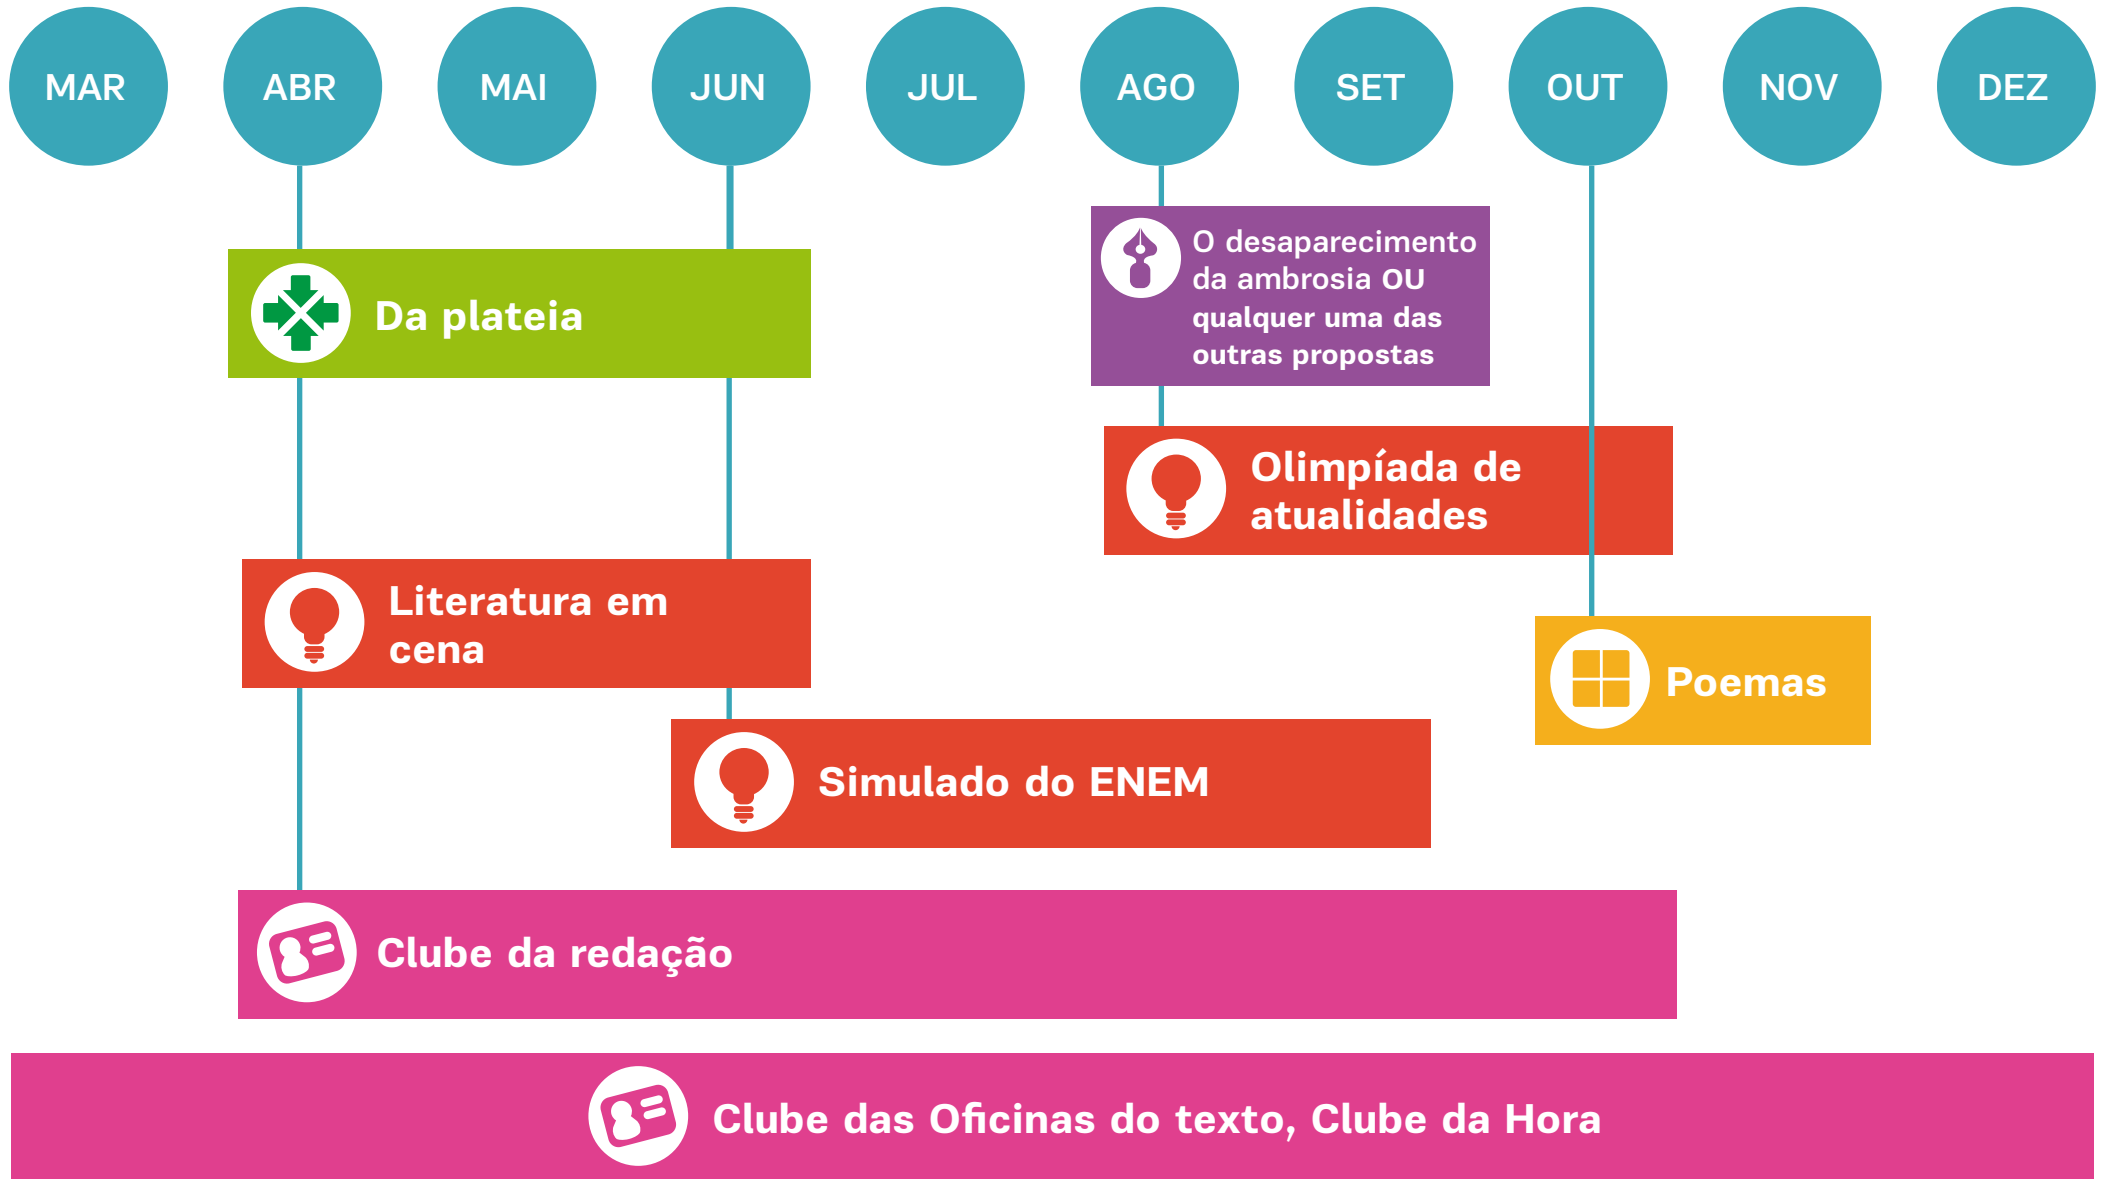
MAR ABR MAI JUN JUL AGO SET OUT NOV DEZ

Da plateia

O desaparecimento da ambrosia OU qualquer uma das outras propostas

Olimpíada de atualidades

Literatura em cena

Poemas

Simulado do ENEM

Clube da redação

Clube das Oficinas do texto, Clube da Hora